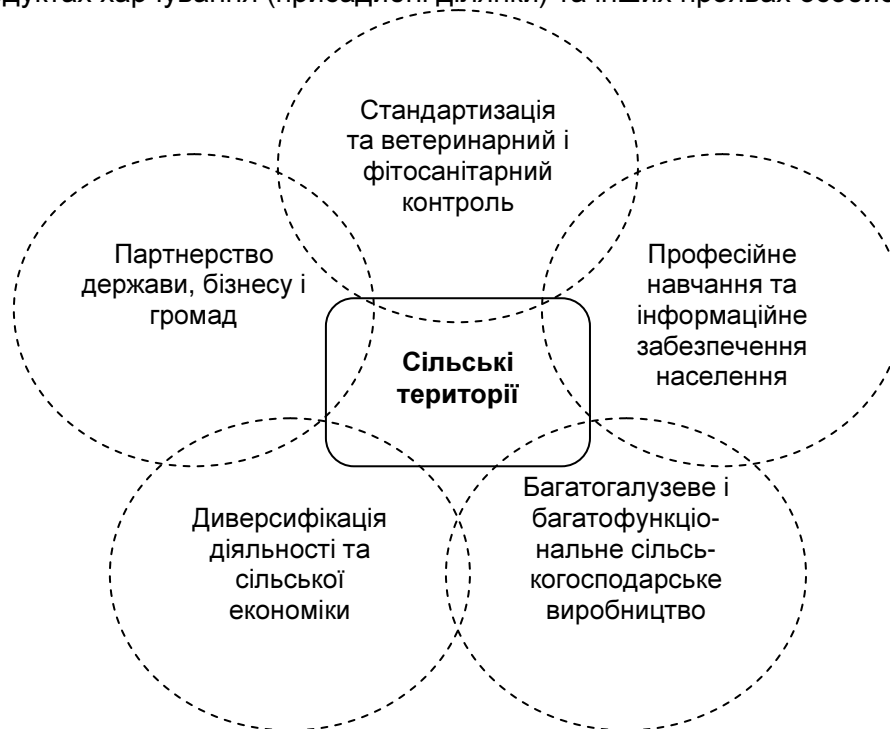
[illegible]

Стандартизація та ветеринарний і фітосанітарний контроль

Партнерство держави, бізнесу і громад

Професійне навчання та інформаційне забезпечення населення

**Сільські території**

Диверсифікація діяльності та сільської економіки

Багатогалузеве і багатофункціональне сільськогосподарське виробництво